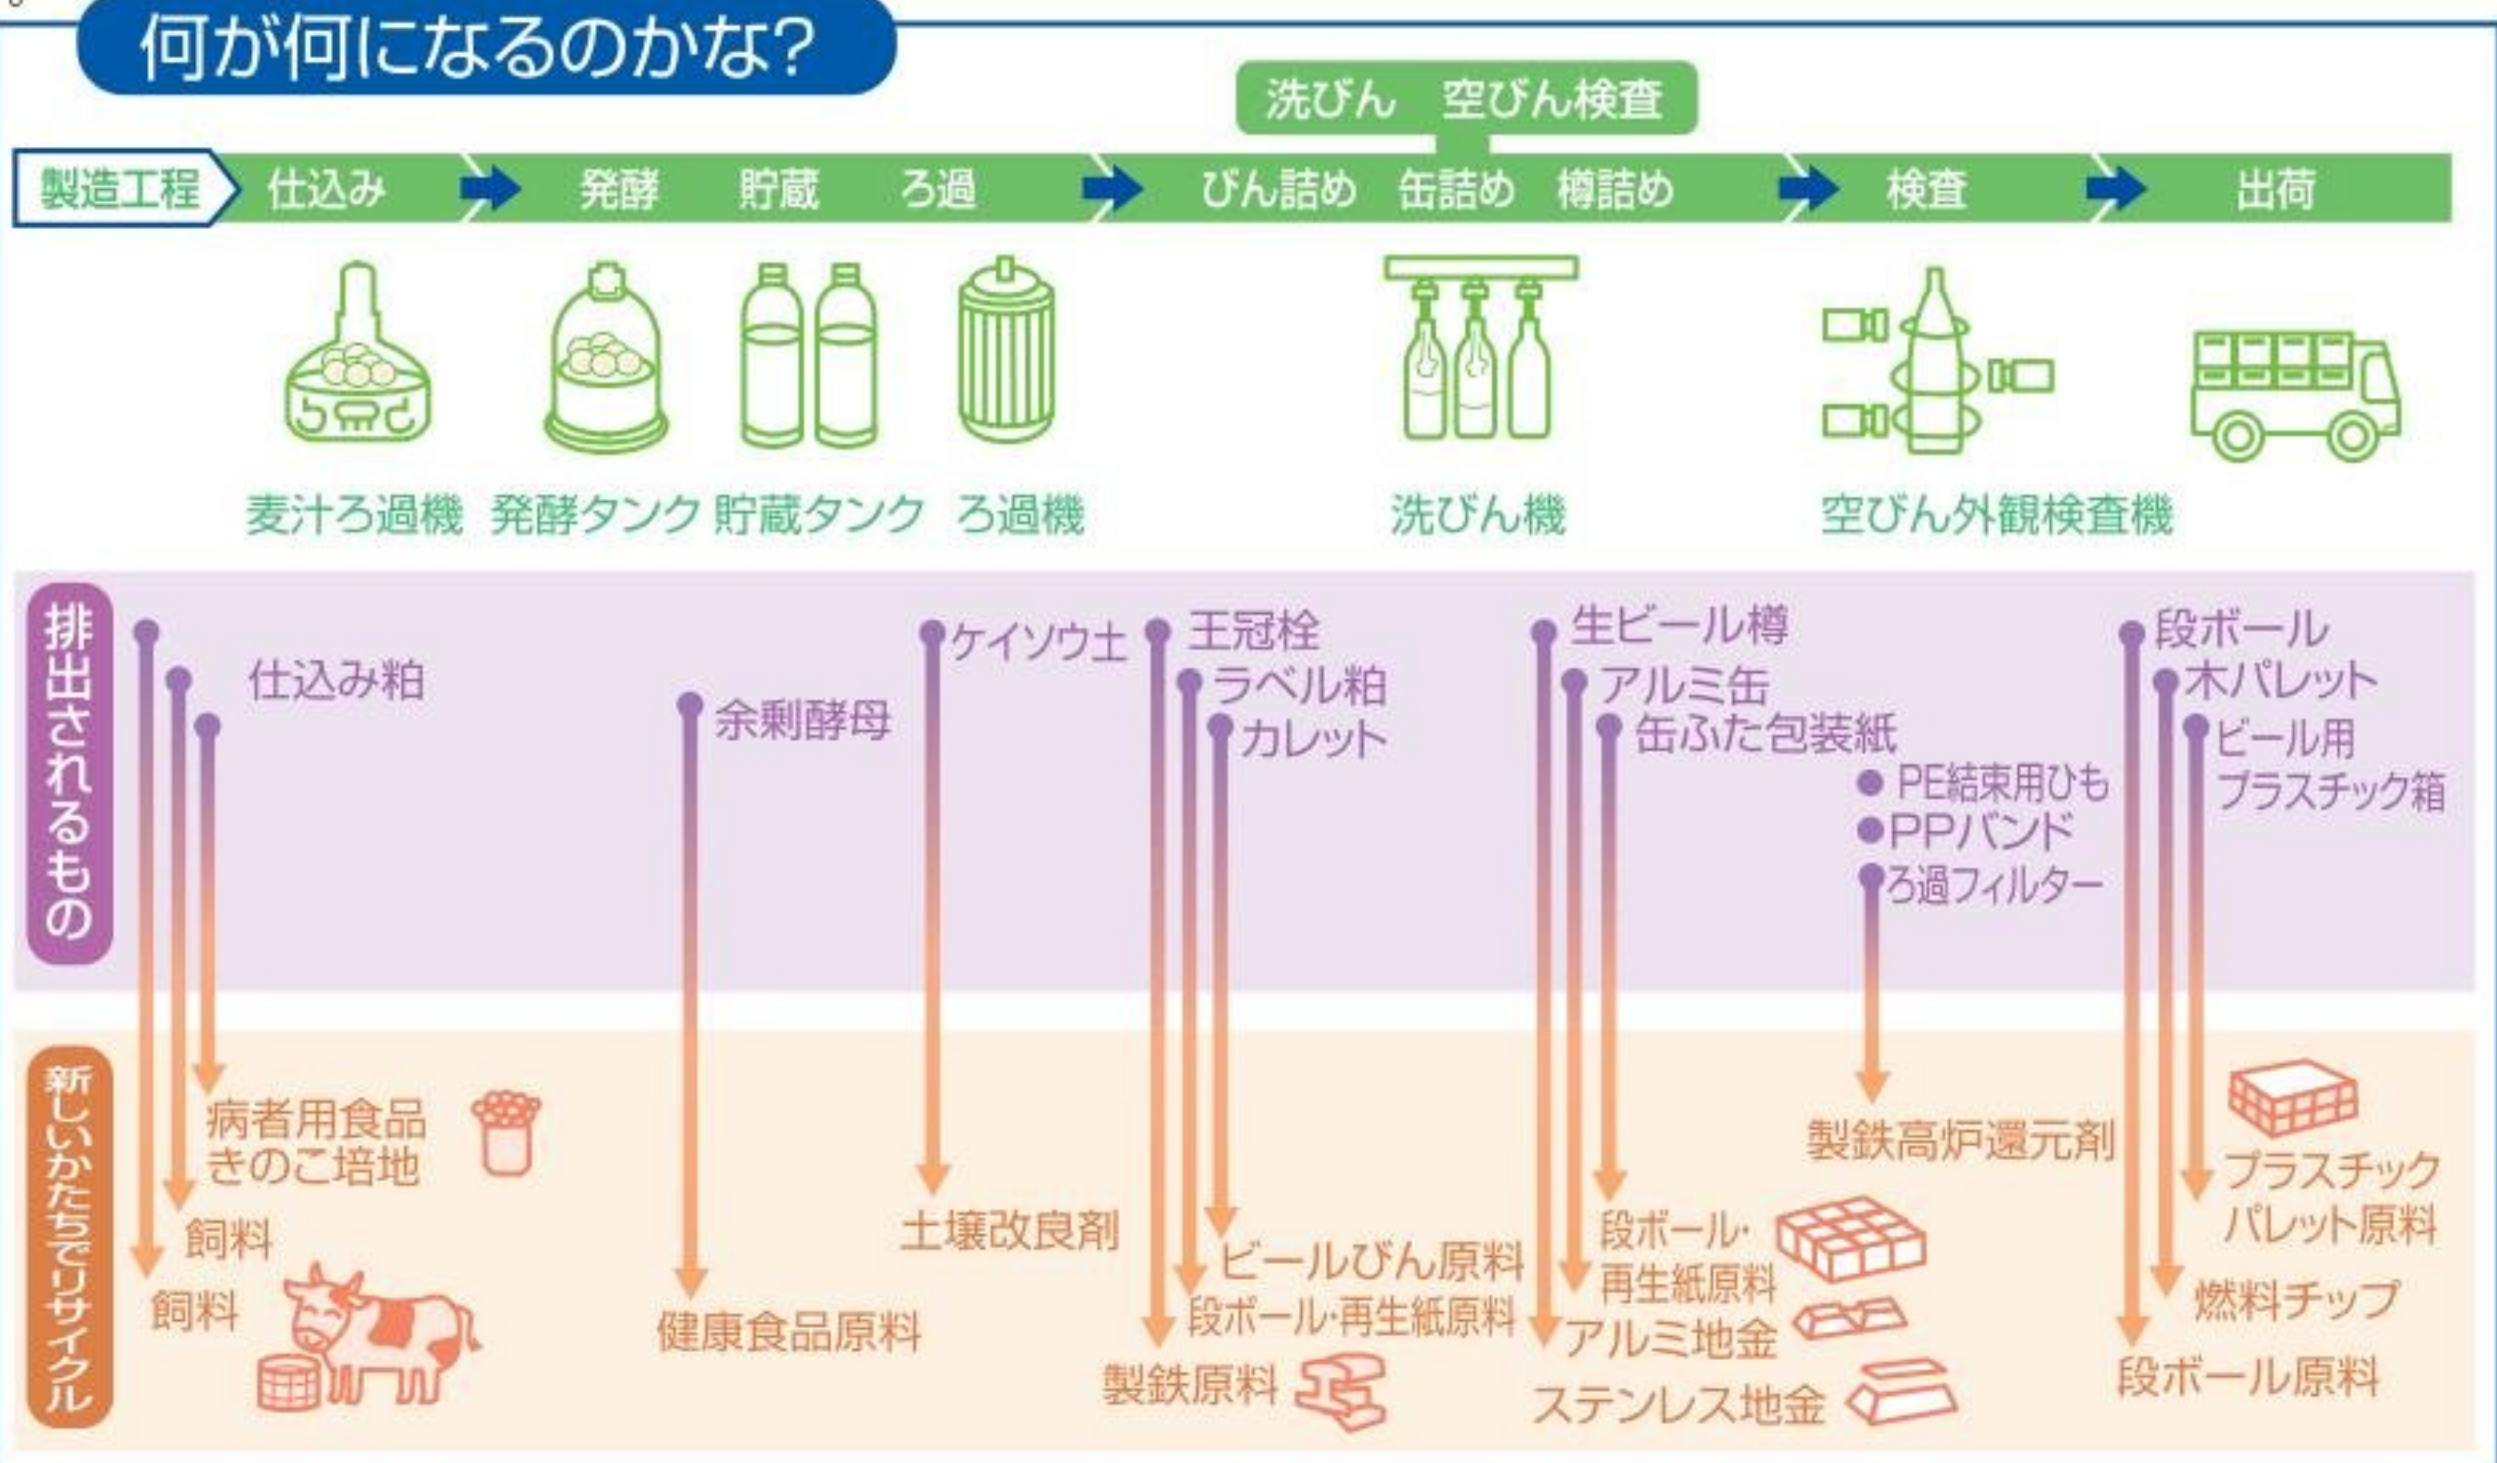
何が何になるのかな?

洗びん　空びん検査

製造工程　仕込み　発酵　貯蔵　ろ過　びん詰め　缶詰め　樽詰め　検査　出荷

麦汁ろ過機　発酵タンク　貯蔵タンク　ろ過機　洗びん機　空びん外観検査機

排出されるもの

仕込み粕
余剰酵母
ケイソウ土
王冠栓
ラベル粕
カレット
生ビール樽
アルミ缶
缶ふた包装紙
PE結束用ひも
PPバンド
ろ過フィルター
段ボール
木パレット
ビール用プラスチック箱

新しいかたちでリサイクル

病者用食品
きのこ培地
飼料
飼料
健康食品原料
土壌改良剤
ビールびん原料
段ボール·再生紙原料
製鉄原料
段ボール·再生紙原料
アルミ地金
ステンレス地金
製鉄高炉還元剤
プラスチックパレット原料
燃料チップ
段ボール原料